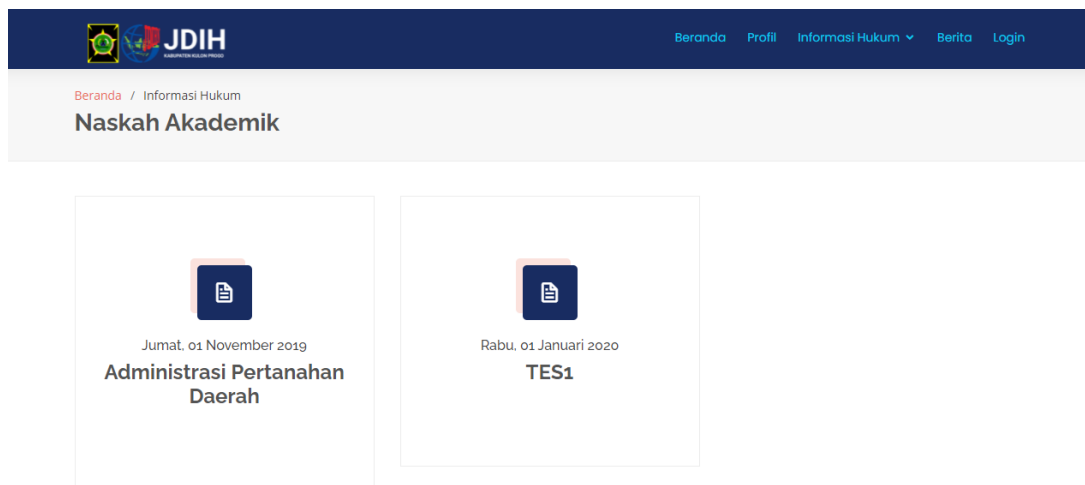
JDIH
KABUPATEN KULON PROGO

Beranda Profil Informasi Hukum Berita Login

Beranda / Informasi Hukum

Naskah Akademik

Jumat, 01 November 2019

Administrasi Pertanahan Daerah

Rabu, 01 Januari 2020

TES1